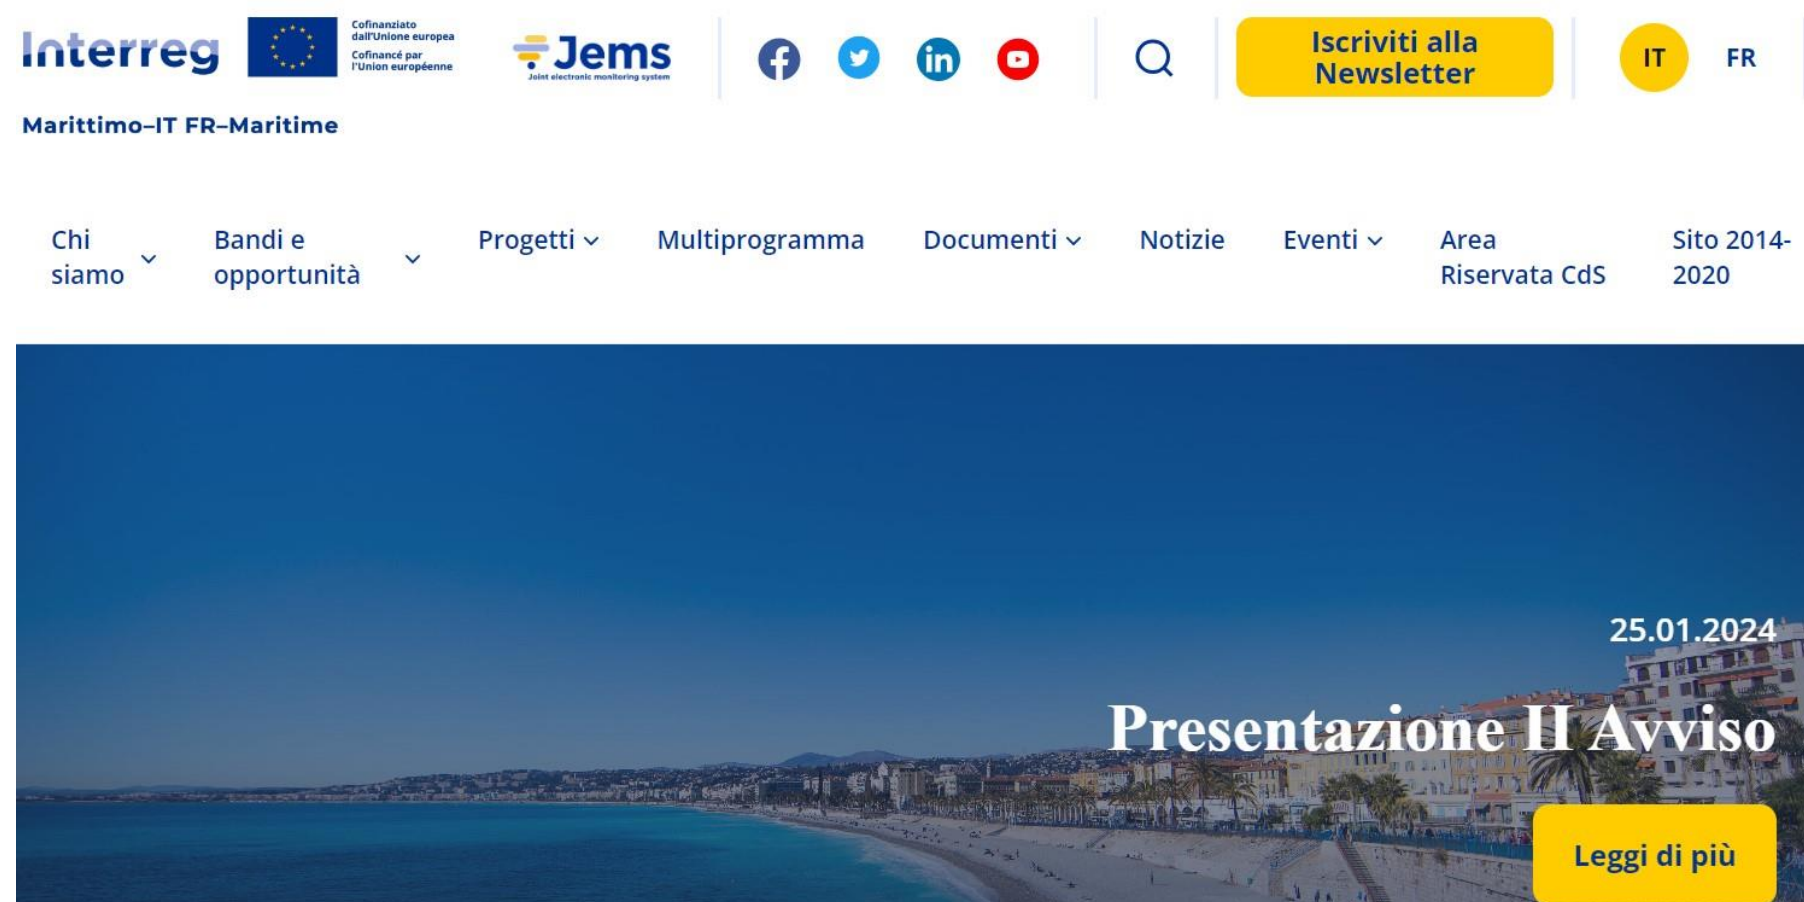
Interreg

Cofinanziato dall'Unione europea
Cofinancé par l'Union européenne

Jems
Joint electronic monitoring system

Iscriviti alla Newsletter

IT FR

Marittimo–IT FR–Maritime

Chi siamo
Bandi e opportunità
Progetti
Multiprogramma
Documenti
Notizie
Eventi
Area Riservata CdS
Sito 2014-2020

25.01.2024

Presentazione II Avviso

Leggi di più